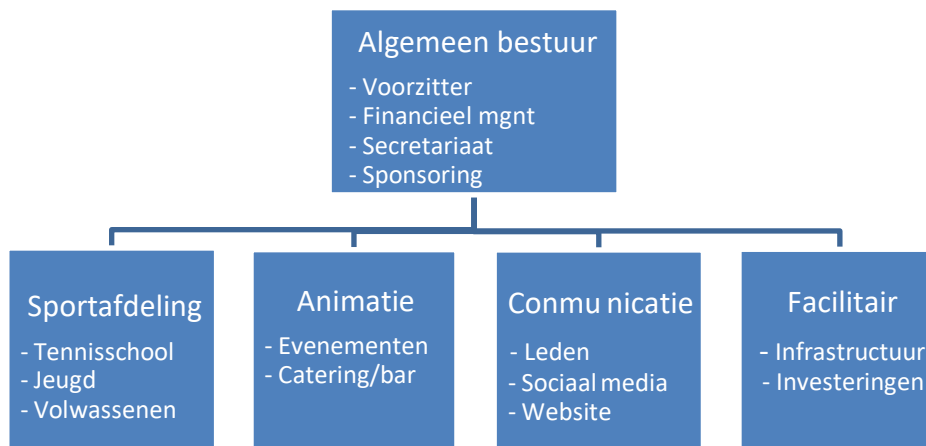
Algemeen bestuur
- Voorzitter
- Financieel mgnt
- Secretariaat
- Sponsoring

Sportafdeling
- Tennisschool
- Jeugd
- Volwassenen

Animatie
- Evenementen
- Catering/bar

Conmu nicatie
- Leden
- Sociaal media
- Website

Facilitair
- Infrastructuur
- Investeringen